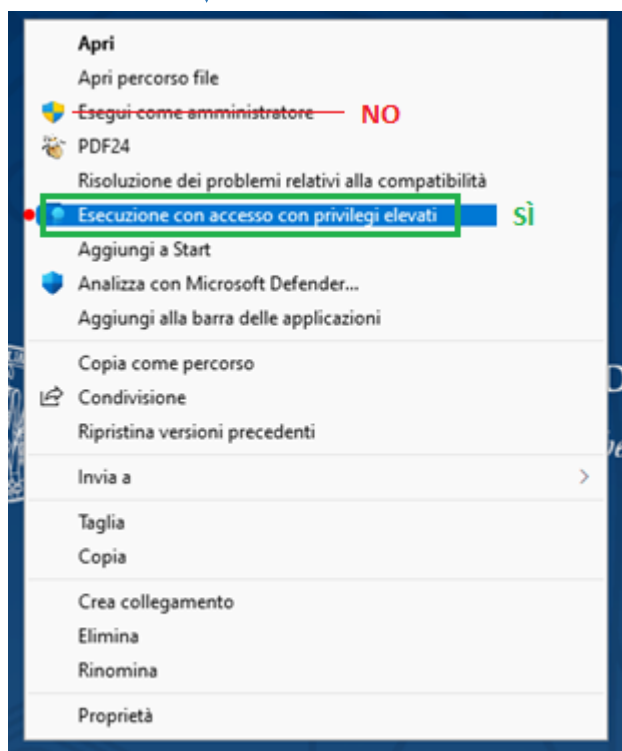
Apri
Apri percorso file
~~Esegui come amministratore~~ NO
PDF24
Risoluzione dei problemi relativi alla compatibilità
Esecuzione con accesso con privilegi elevati SÌ
Aggiungi a Start
Analizza con Microsoft Defender...
Aggiungi alla barra delle applicazioni

Copia come percorso
Condivisione
Ripristina versioni precedenti

Invia a

Taglia
Copia

Crea collegamento
Elimina
Rinomina

Proprietà